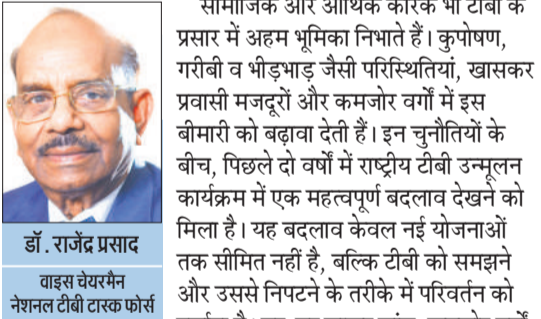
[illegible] सामाजिक और आर्थिक कारक भी टीबी के प्रसार में अहम भूमिका निभाते हैं। कुपोषण, गरीबी व भीड़भाड़ जैसी परिस्थितियां, खासकर प्रवासी मजदूरों और कमजोर वर्गों में इस बीमारी को बढ़ावा देती हैं। इन चुनौतियों के बीच, पिछले दो वर्षों में राष्ट्रीय टीबी उन्मूलन कार्यक्रम में एक महत्वपूर्ण बदलाव देखने को मिला है। यह बदलाव केवल नई योजनाओं तक सीमित नहीं है, बल्कि टीबी को समझने और उससे निपटने के तरीके में परिवर्तन को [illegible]

डॉ. राजेंद्र प्रसाद
वाइस चेयरमैन
नेशनल टीबी टास्क फोर्स